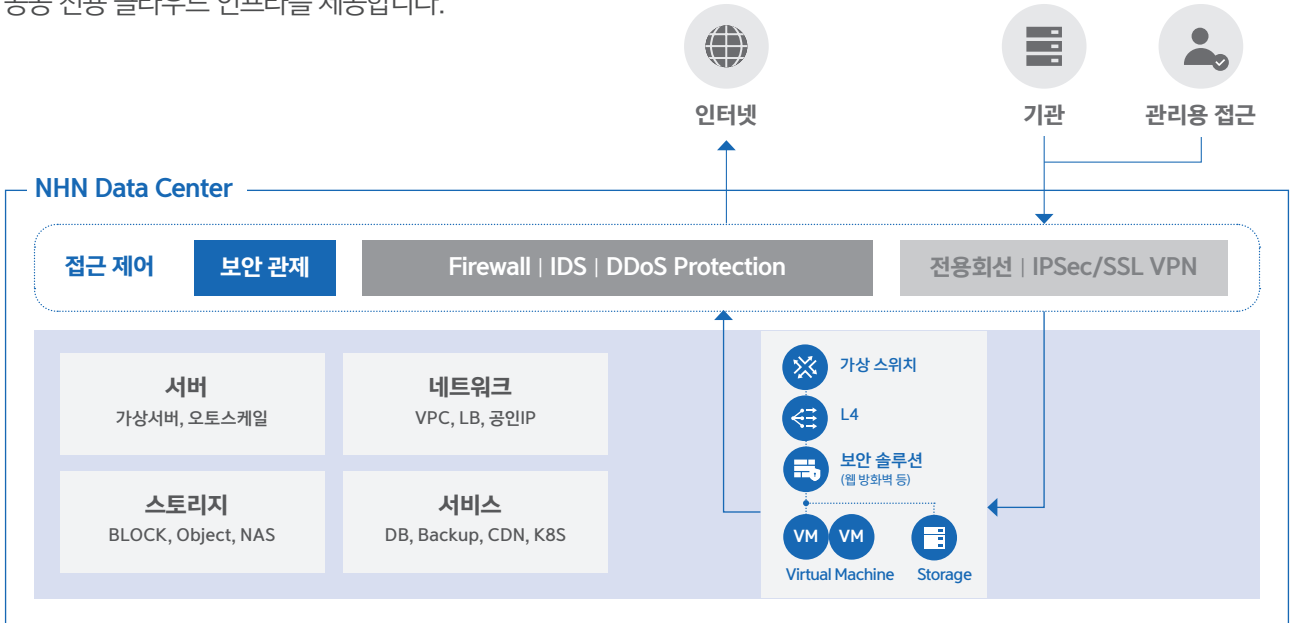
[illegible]

인터넷

기관

관리용 접근

NHN Data Center

접근 제어

보안 관제

Firewall | IDS | DDoS Protection

전용회선 | IPSec/SSL VPN

서버
가상서버, 오토스케일

네트워크
VPC, LB, 공인IP

스토리지
BLOCK, Object, NAS

서비스
DB, Backup, CDN, K8S

가상 스위치

L4

보안 솔루션
(웹 방화벽 등)

VM VM

Virtual Machine

Storage